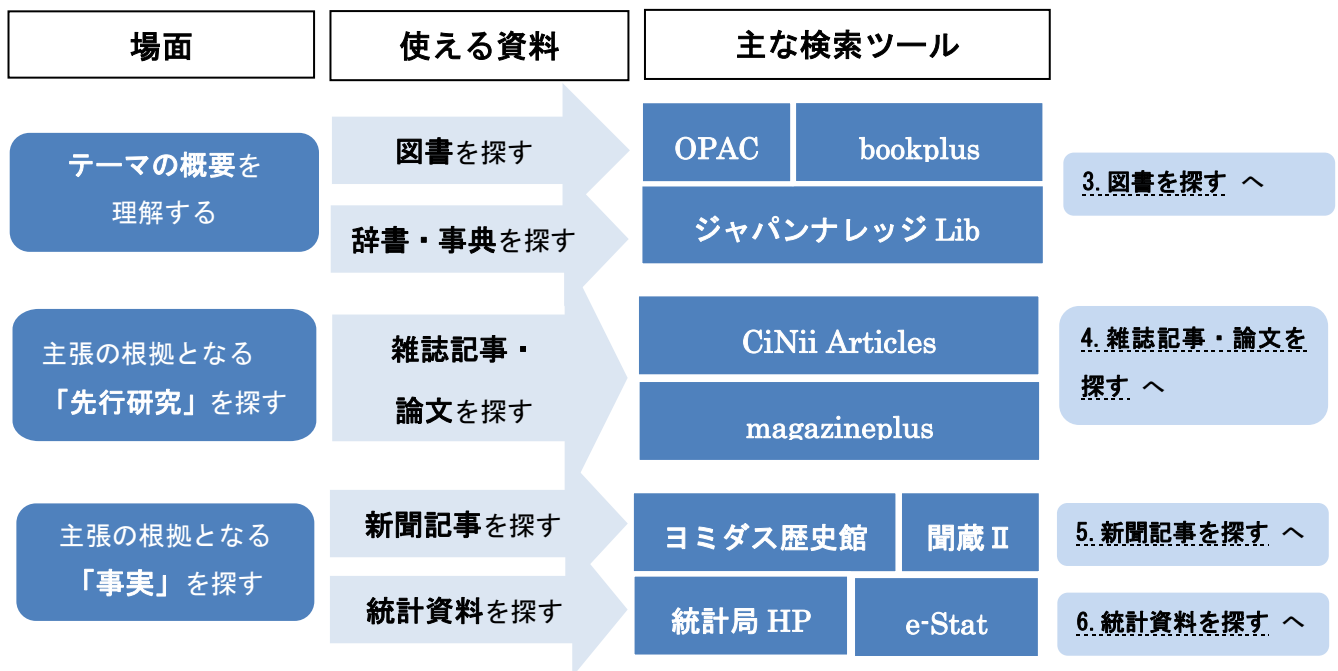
場面

使える資料

主な検索ツール

テーマの概要を理解する

図書を探す

辞書・事典を探す

OPAC

bookplus

ジャパンナレッジ Lib

3. 図書を探す へ

主張の根拠となる「先行研究」を探す

雑誌記事・論文を探す

CiNii Articles

magazineplus

4. 雑誌記事・論文を探す へ

主張の根拠となる「事実」を探す

新聞記事を探す

統計資料を探す

ヨミダス歴史館

聞蔵Ⅱ

5. 新聞記事を探す へ

統計局 HP

e-Stat

6. 統計資料を探す へ